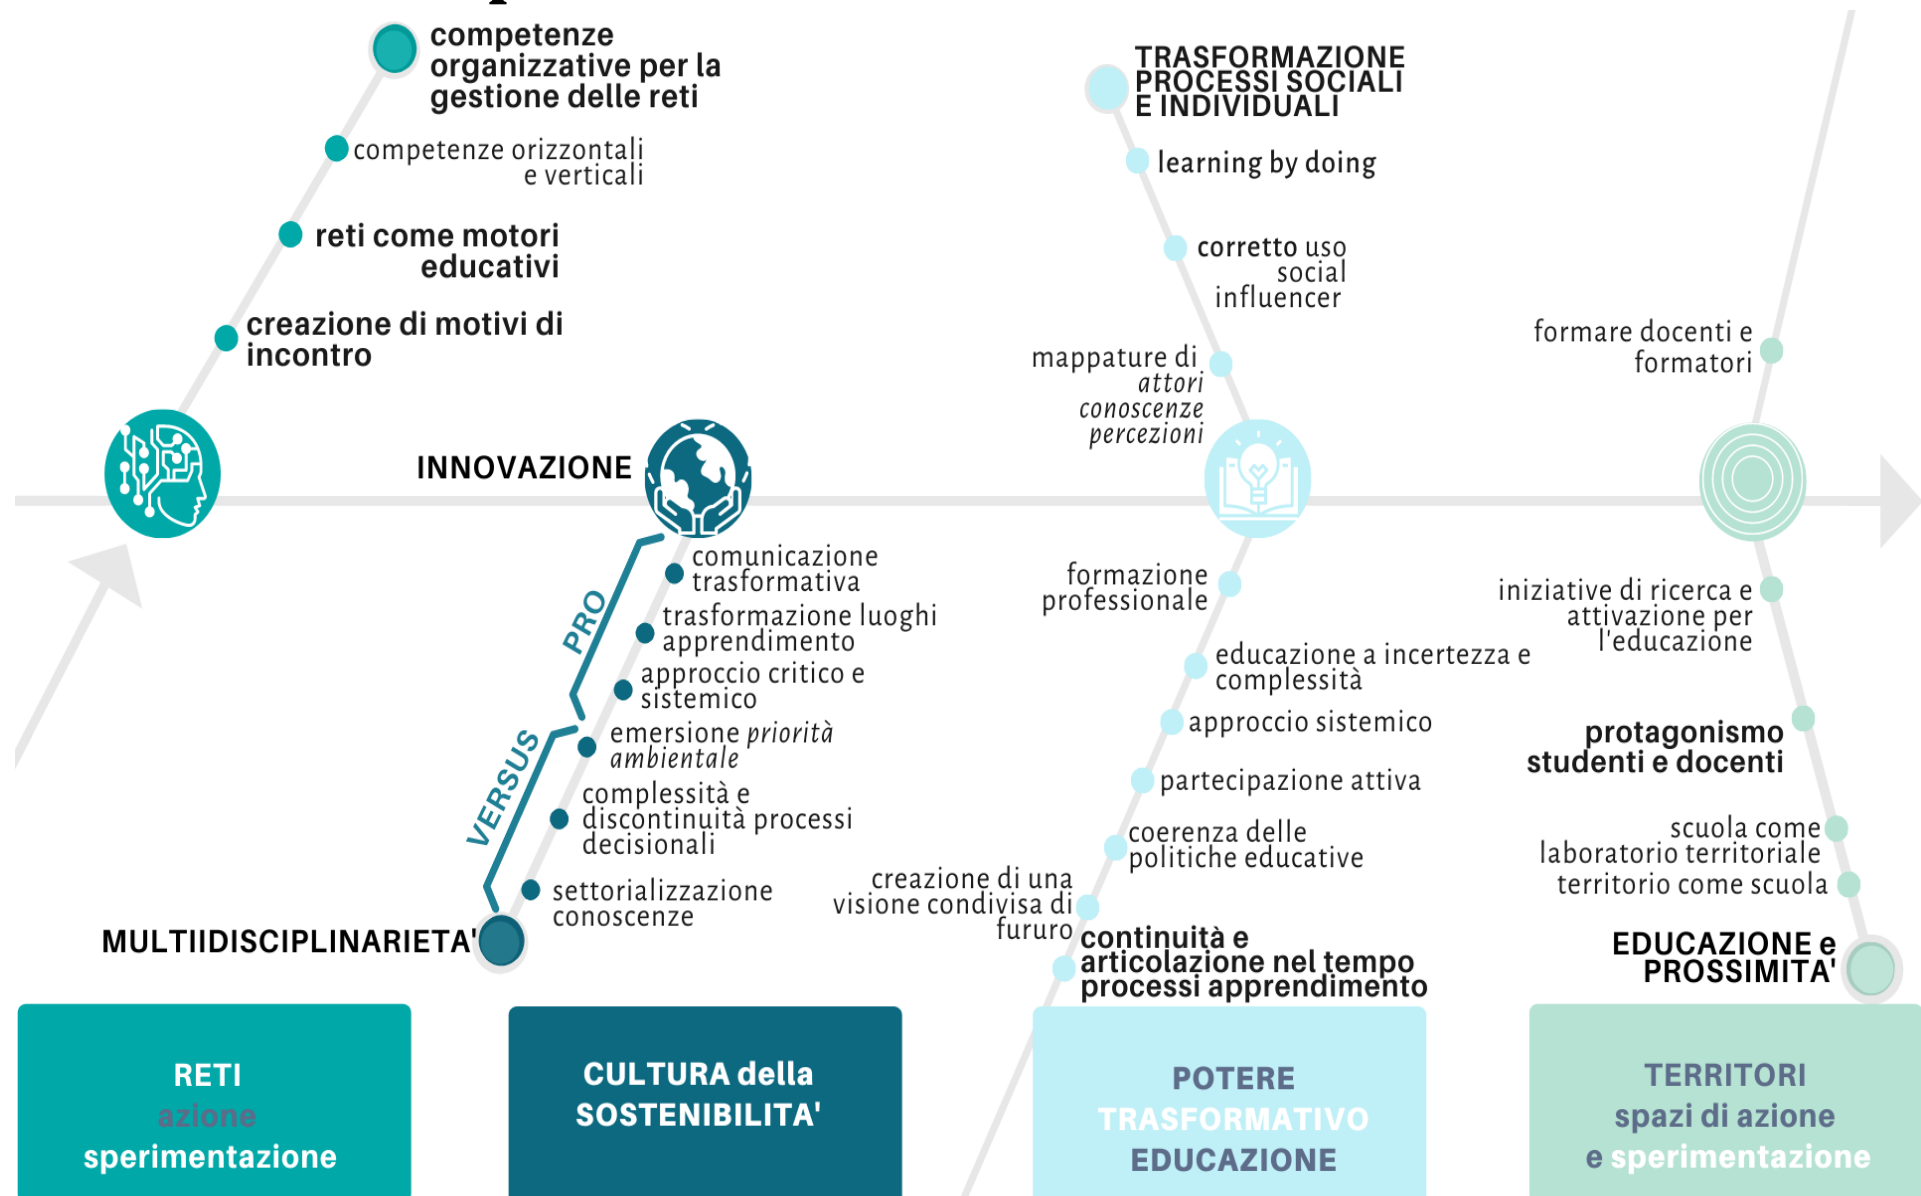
competenze organizzative per la gestione delle reti

competenze orizzontali e verticali

reti come motori educativi

creazione di motivi di incontro

INNOVAZIONE

PRO

VERSUS

comunicazione trasformativa

trasformazione luoghi apprendimento

approccio critico e sistemico

emersione *priorità ambientale*

complessità e discontinuità processi decisionali

settorializzazione conoscenze

MULTIIDISCIPLINARIETA'

TRASFORMAZIONE PROCESSI SOCIALI E INDIVIDUALI

learning by doing

corretto uso social influencer

mappature di *attori conoscenze percezioni*

formazione professionale

educazione a incertezza e complessità

approccio sistemico

partecipazione attiva

coerenza delle politiche educative

creazione di una visione condivisa di fururo

continuità e articolazione nel tempo processi apprendimento

formare docenti e formatori

iniziative di ricerca e attivazione per l'educazione

protagonismo studenti e docenti

scuola come laboratorio territoriale

territorio come scuola

EDUCAZIONE e PROSSIMITA'

RETI azione sperimentazione

CULTURA della SOSTENIBILITA'

POTERE TRASFORMATIVO EDUCAZIONE

TERRITORI spazi di azione e sperimentazione